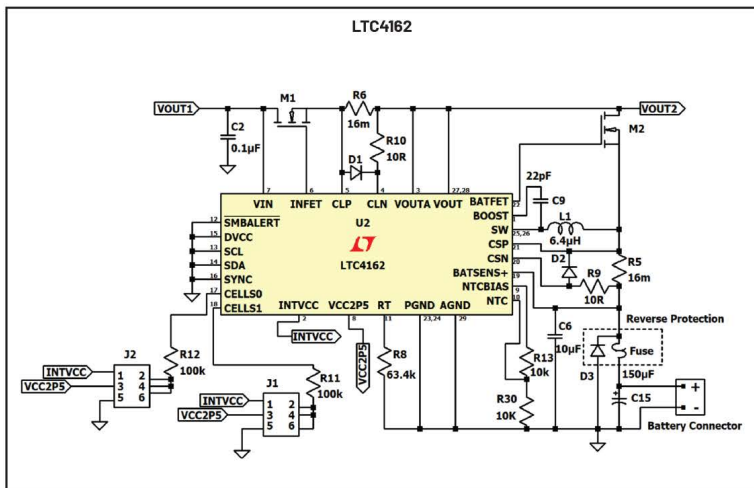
LTC4162

VOUT1
M1
R6
16m
VOUT2
M2
C2
0.1µF
R10
10R
D1
VIN
INFET
CLP
CLN
VOUTA
VOUT
BATFET
BOOST
SW
CSP
CSN
BATSENS+
NTCBIAS
NTC
7
6
5
4
3
27,28
22pF
C9
L1
6.4µH
D2
R9
10R
R5
16m
12
15
13
14
16
17
18
SMBALERT
DVCC
SCL
SDA
SYNC
CELLS0
CELLS1
U2
LTC4162
INTVCC
VCC2P5
RT
PGND
AGND
2
8
11
23,24
29
INTVCC
VCC2P5
R8
63.4k
C6
10µF
R13
10k
R30
10K
Reverse Protection
Fuse
D3
150µF
C15
Battery Connector
+
-
J2
1
2
3
4
5
6
INTVCC
VCC2P5
R12
100k
J1
1
2
3
4
5
6
INTVCC
VCC2P5
R11
100k